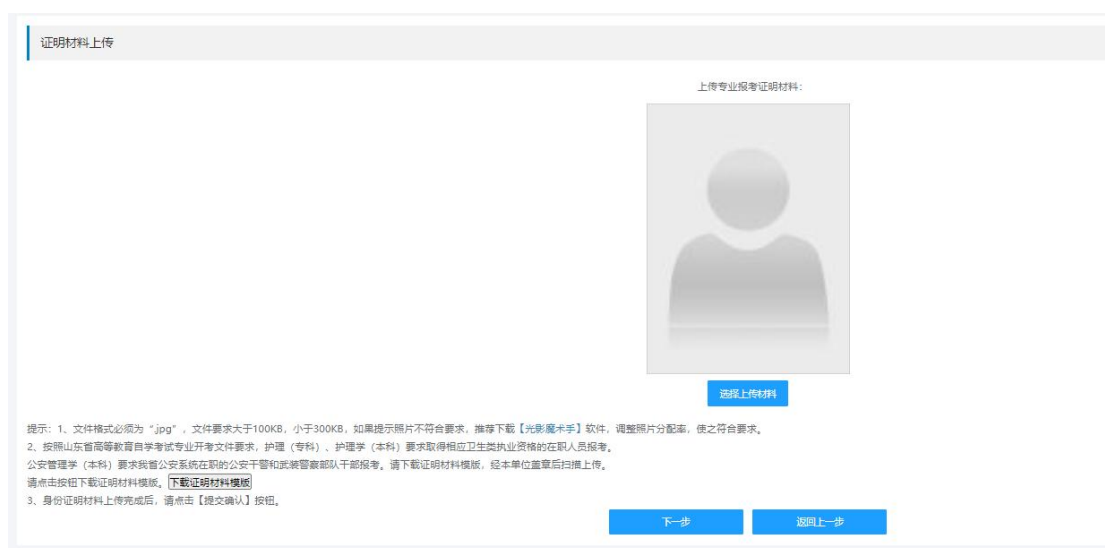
证明材料上传

上传专业报考证明材料：

选择上传材料

提示：1、文件格式必须为“.jpg”，文件要求大于100KB，小于300KB，如果提示照片不符合要求，推荐下载【光影魔术手】软件，调整照片分配率，使之符合要求。
2、按照山东省高等教育自学考试专业开考文件要求，护理（专科）、护理学（本科）要求取得相应卫生类执业资格的在职人员报考。
公安管理学（本科）要求我省公安系统在职的公安干警和武装警察部队干部报考。请下载证明材料模版，经本单位盖章后扫描上传。
请点击按钮下载证明材料模版。下载证明材料模版
3、身份证明材料上传完成后，请点击【提交确认】按钮。

下一步 返回上一步